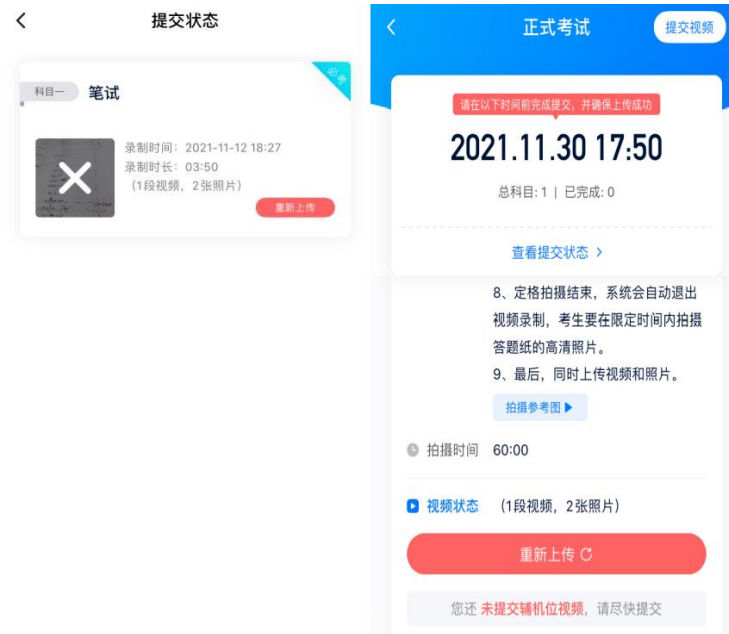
<

提交状态

科目一 笔试

必考

录制时间：2021-11-12 18:27
录制时长：03:50
（1段视频，2张照片）

重新上传

<

正式考试

提交视频

请在以下时间前完成提交，并确保上传成功

2021.11.30 17:50

总科目：1 | 已完成：0

查看提交状态 >

8、定格拍摄结束，系统会自动退出视频录制，考生要在限定时间内拍摄答题纸的高清照片。

9、最后，同时上传视频和照片。

拍摄参考图 ▶

拍摄时间 60:00

视频状态 （1段视频，2张照片）

重新上传 C

您还 未提交辅机位视频，请尽快提交